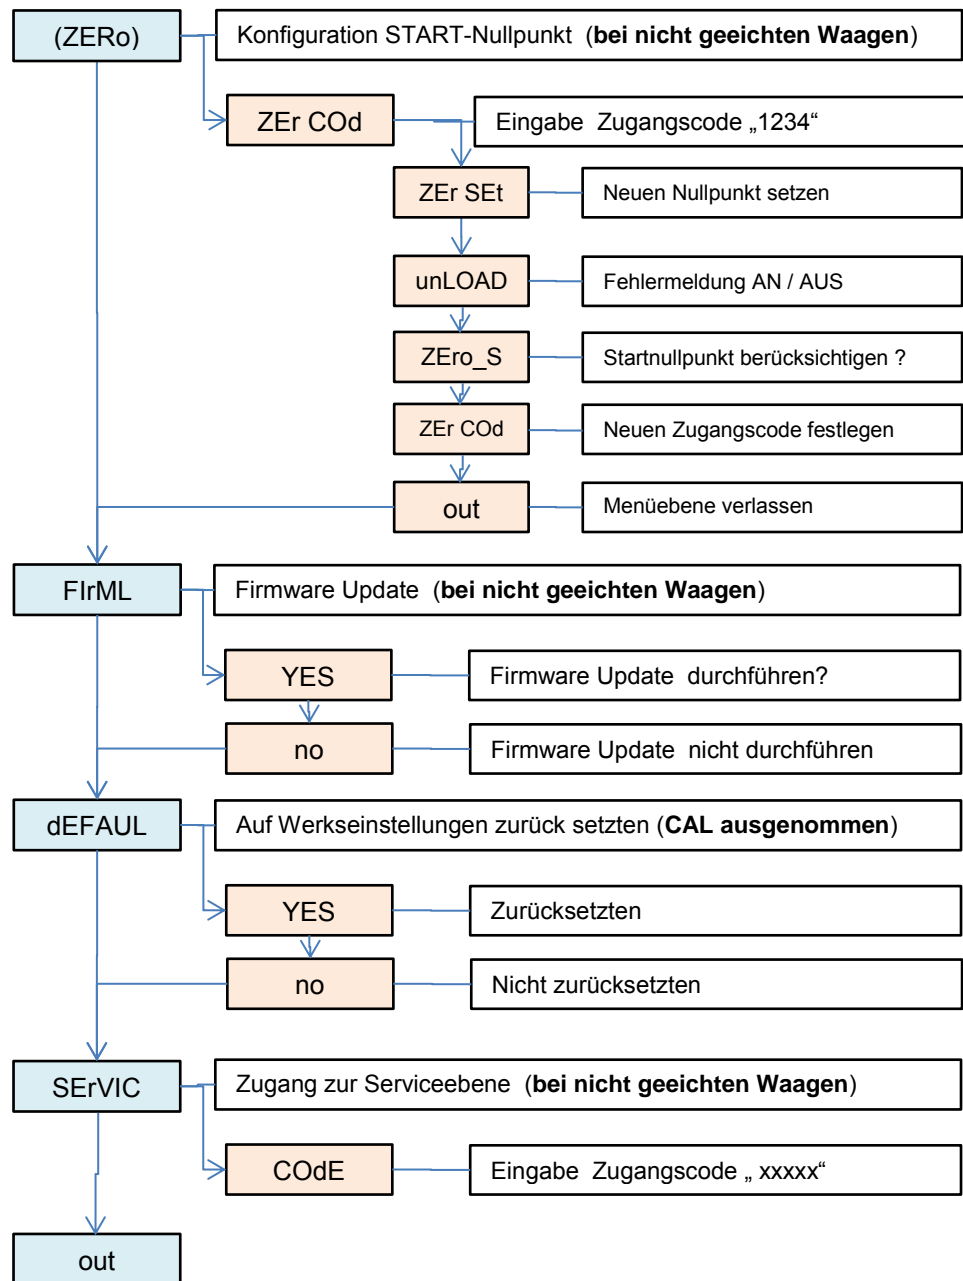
(ZERo)

Konfiguration START-Nullpunkt (**bei nicht geeichten Waagen**)

ZEr COd

Eingabe Zugangscode „1234“

ZEr SEt

Neuen Nullpunkt setzen

unLOAD

Fehlermeldung AN / AUS

ZEro_S

Startnullpunkt berücksichtigen ?

ZEr COd

Neuen Zugangscode festlegen

out

Menüebene verlassen

FIrML

Firmware Update (**bei nicht geeichten Waagen**)

YES

Firmware Update durchführen?

no

Firmware Update nicht durchführen

dEFAUL

Auf Werkseinstellungen zurück setzten (**CAL ausgenommen**)

YES

Zurücksetzten

no

Nicht zurücksetzten

SErVIC

Zugang zur Serviceebene (**bei nicht geeichten Waagen**)

COdE

Eingabe Zugangscode „ xxxxx“

out